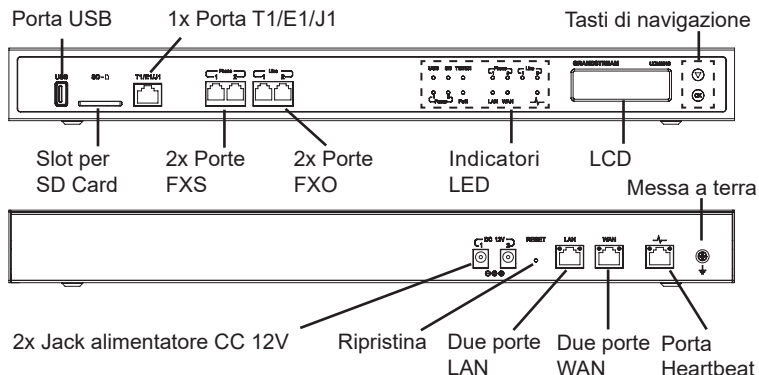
Porta USB

1x Porta T1/E1/J1

Tasti di navigazione

USB

SD

T1/E1/J1

Phone 1 2

Line 1 2

GRANDSTREAM

Slot per SD Card

2x Porte FXS

2x Porte FXO

Indicatori LED

LCD

Messa a terra

DC 12V 1 2

RESET

LAN

WAN

2x Jack alimentatore CC 12V

Ripristina

Due porte LAN

Due porte WAN

Porta Heartbeat